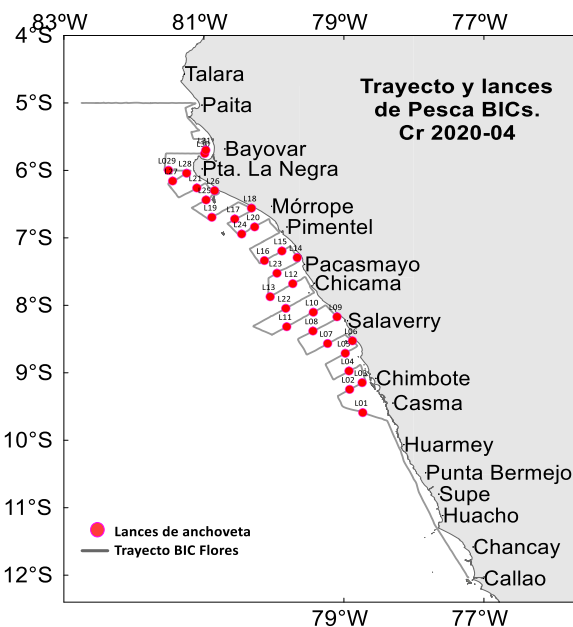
83°W 81°W 79°W 77°W

4°S
5°S
6°S
7°S
8°S
9°S
10°S
11°S
12°S

Trayecto y lances de Pesca BICs. Cr 2020-04

Talara
Paita
Bayovar
Pta. La Negra
Mórrope
Pimentel
Pacasmayo
Chicama
Salaverry
Chimbote
Casma
Huarmey
Punta Bermejo
Supe
Huacho
Chancay
Callao

L31
L30
L029
L28
L27
L21
L26
L25
L18
L19
L17
L20
L24
L15
L14
L16
L23
L12
L13
L22
L10
L09
L11
L08
L07
L06
L05
L04
L03
L02
L01

Lances de anchoveta
Trayecto BIC Flores

79°W 77°W